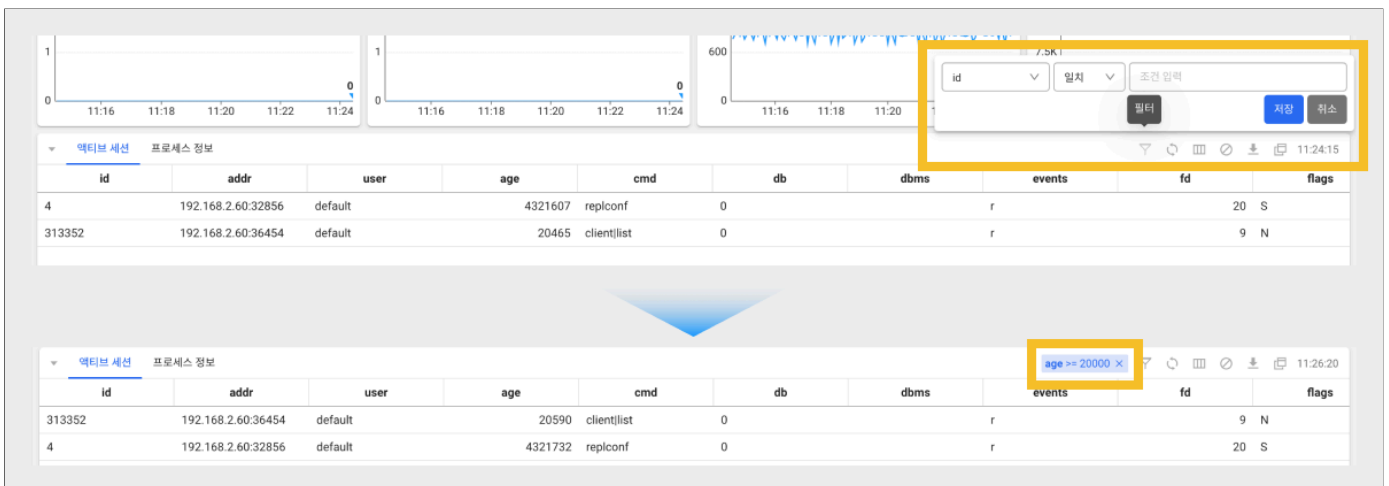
1
0
11:16 11:18 11:20 11:22 11:24
0

1
0
11:16 11:18 11:20 11:22 11:24
0

600
0
11:16 11:18 11:20

7.5K

id
일치
조건 입력
필터
저장
취소

액티브 세션 프로세스 정보
11:24:15

| id | addr | user | age | cmd | db | dbms | events | fd | flags |
|---|---|---|---|---|---|---|---|---|---|
| 4 | 192.168.2.60:32856 | default | 4321607 | replconf | 0 | | r | 20 | S |
| 313352 | 192.168.2.60:36454 | default | 20465 | client\|list | 0 | | r | 9 | N |

액티브 세션 프로세스 정보
age >= 20000 ×
11:26:20

| id | addr | user | age | cmd | db | dbms | events | fd | flags |
|---|---|---|---|---|---|---|---|---|---|
| 313352 | 192.168.2.60:36454 | default | 20590 | client\|list | 0 | | r | 9 | N |
| 4 | 192.168.2.60:32856 | default | 4321732 | replconf | 0 | | r | 20 | S |